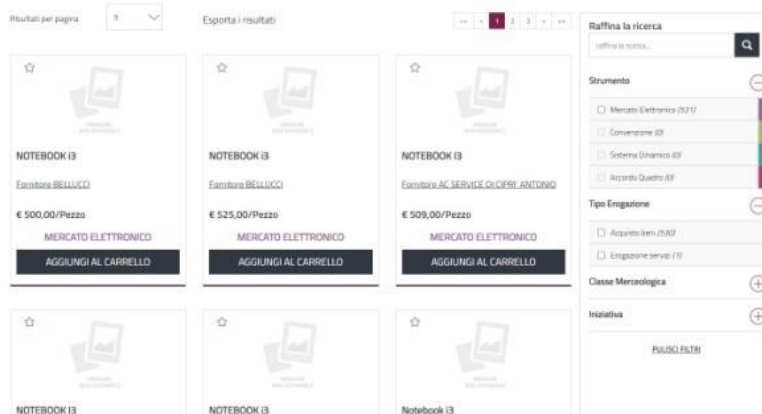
Risultati per pagina 9

Esporta i risultati

« ‹ 1 2 3 › »

Raffina la ricerca

raffina la ricerca...

Strumento

Mercato Elettronico (521)

Convenzione (0)

Sistema Dinamico (0)

Accordo Quadro (0)

Tipo Erogazione

Acquisto beni (520)

Erogazione servizi (1)

Classe Merceologica

Iniziativa

PULISCI FILTRI

NOTEBOOK I3

Fornitore BELLUCCI

€ 500,00/Pezzo

MERCATO ELETTRONICO

AGGIUNGI AL CARRELLO

NOTEBOOK I3

Fornitore BELLUCCI

€ 525,00/Pezzo

MERCATO ELETTRONICO

AGGIUNGI AL CARRELLO

NOTEBOOK I3

Fornitore AC SERVICE DI CIPRI' ANTONIO

€ 509,00/Pezzo

MERCATO ELETTRONICO

AGGIUNGI AL CARRELLO

NOTEBOOK I3

NOTEBOOK I3

Notebook i3